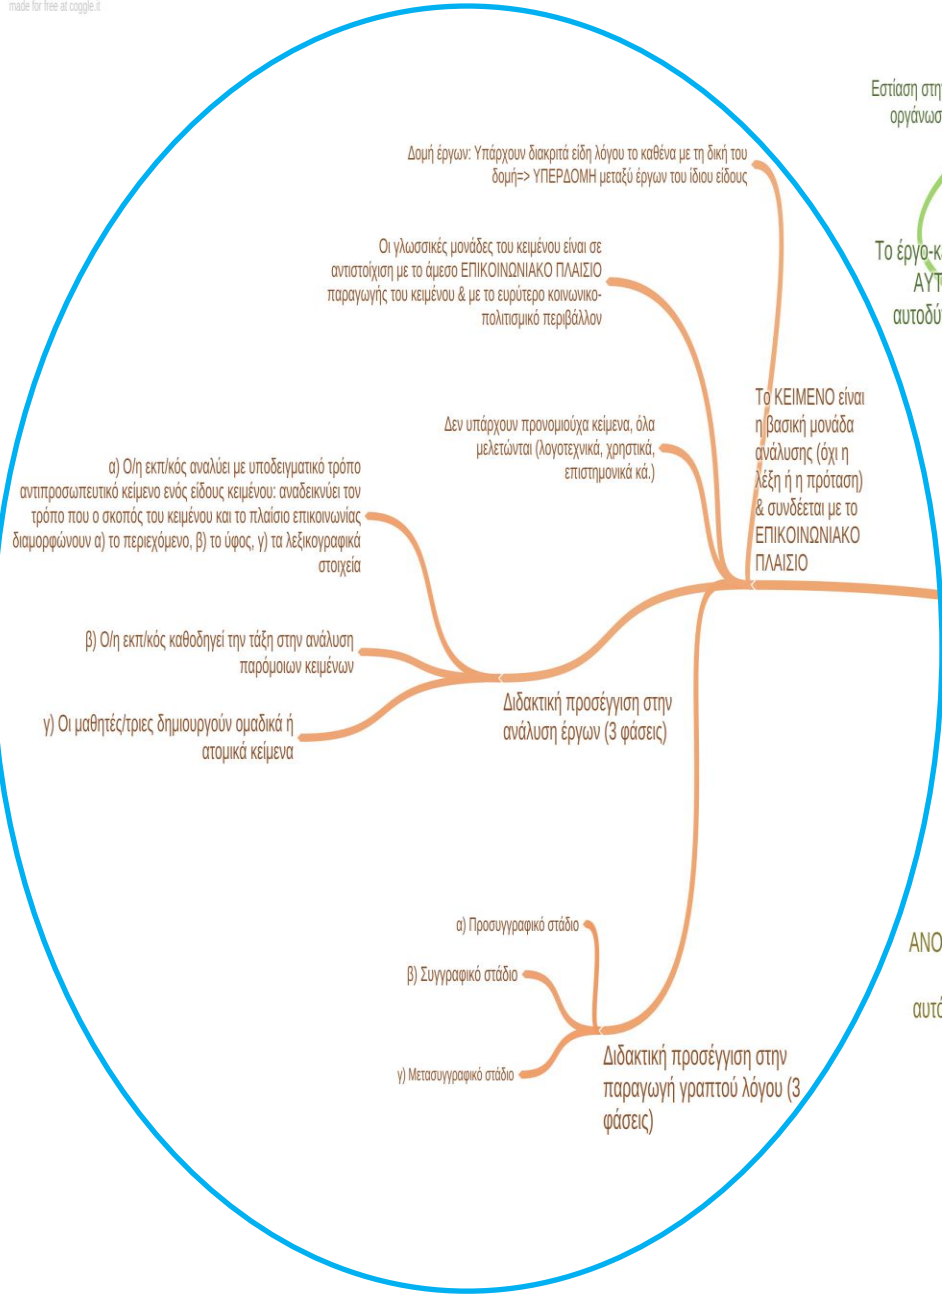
made for free at coggle.it

Εστίαση στη
οργάνωσ

Το έργο-κ
ΑΥΤ
αυτοδύ

Δομή έργων: Υπάρχουν διακριτά είδη λόγου το καθένα με τη δική του δομή=> ΥΠΕΡΔΟΜΗ μεταξύ έργων του ίδιου είδους

Οι γλωσσικές μονάδες του κειμένου είναι σε αντιστοίχιση με το άμεσο ΕΠΙΚΟΙΝΩΝΙΑΚΟ ΠΛΑΙΣΙΟ παραγωγής του κειμένου & με το ευρύτερο κοινωνικο-πολιτισμικό περιβάλλον

Δεν υπάρχουν προνομιούχα κειμενα, όλα μελετώνται (λογοτεχνικά, χρηστικά, επιστημονικά κά.)

Το ΚΕΙΜΕΝΟ είναι η βασική μονάδα ανάλυσης (όχι η λέξη ή η πρόταση) & συνδέεται με το ΕΠΙΚΟΙΝΩΝΙΑΚΟ ΠΛΑΙΣΙΟ

α) Ο/η εκπ/κός αναλύει με υποδειγματικό τρόπο αντιπροσωπευτικό κείμενο ενός είδους κειμένου: αναδεικνύει τον τρόπο που ο σκοπός του κειμένου και το πλαίσιο επικοινωνίας διαμορφώνουν α) το περιεχόμενο, β) το ύφος, γ) τα λεξικογραφικά στοιχεία

β) Ο/η εκπ/κός καθοδηγεί την τάξη στην ανάλυση παρόμοιων κειμένων

γ) Οι μαθητές/τριες δημιουργούν ομαδικά ή ατομικά κείμενα

Διδακτική προσέγγιση στην ανάλυση έργων (3 φάσεις)

α) Προσυγγραφικό στάδιο

β) Συγγραφικό στάδιο

γ) Μετασυγγραφικό στάδιο

Διδακτική προσέγγιση στην παραγωγή γραπτού λόγου (3 φάσεις)

ΑΝΟ

αυτό